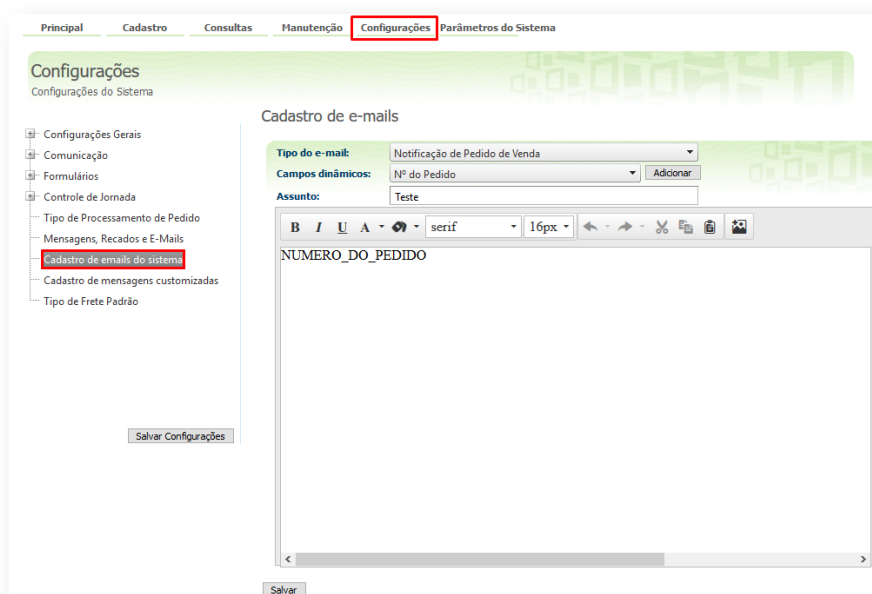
Principal Cadastro Consultas Manutenção Configurações Parâmetros do Sistema

Configurações
Configurações do Sistema

Configurações Gerais
Comunicação
Formulários
Controle de Jornada
Tipo de Processamento de Pedido
Mensagens, Recados e E-Mails
Cadastro de emails do sistema
Cadastro de mensagens customizadas
Tipo de Frete Padrão

Salvar Configurações

Cadastro de e-mails

Tipo do e-mail: Notificação de Pedido de Venda
Campos dinâmicos: Nº do Pedido Adicionar
Assunto: Teste

B I U A serif 16px

NUMERO_DO_PEDIDO

Salvar